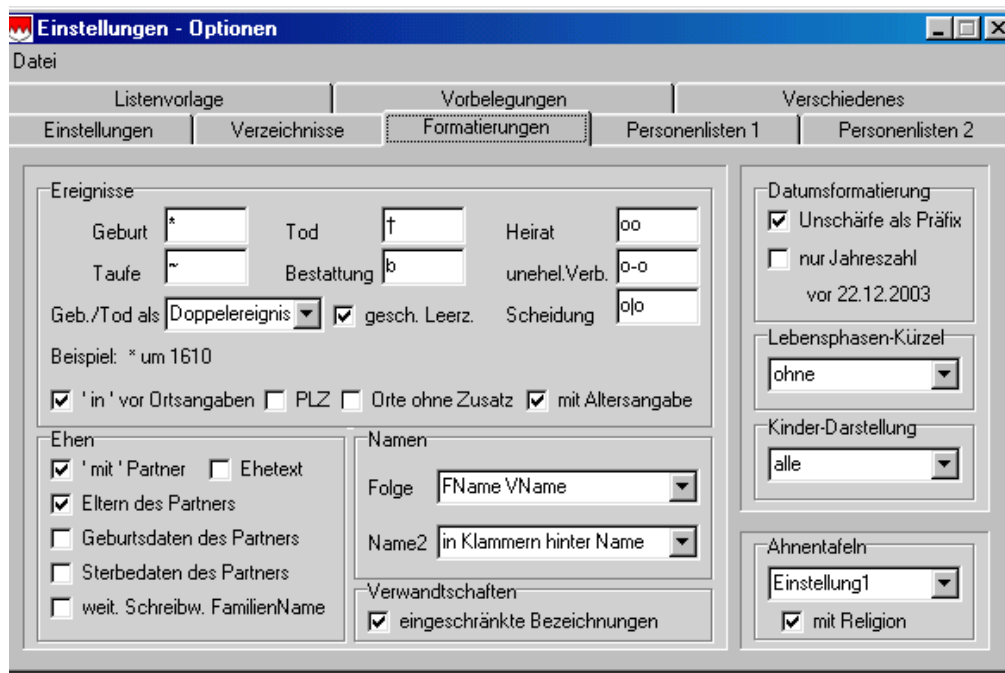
Einstellungen - Optionen

Datei

Listenvorlage | Vorbelegungen | Verschiedenes

Einstellungen | Verzeichnisse | Formatierungen | Personenlisten 1 | Personenlisten 2

Ereignisse

Geburt *
Tod †
Heirat oo
Taufe ~
Bestattung b
unehel.Verb. o-o
Geb./Tod als Doppelereignis
gesch. Leerz.
Scheidung o|o

Beispiel: * um 1610

' in ' vor Ortsangaben
PLZ
Orte ohne Zusatz
mit Altersangabe

Ehen

' mit ' Partner
Ehetext
Eltern des Partners
Geburtsdaten des Partners
Sterbedaten des Partners
weit. Schreibw. FamilienName

Namen

Folge FName VName
Name2 in Klammern hinter Name

Verwandtschaften

eingeschränkte Bezeichnungen

Datumsformatierung

Unschärfe als Präfix
nur Jahreszahl
vor 22.12.2003

Lebensphasen-Kürzel

ohne

Kinder-Darstellung

alle

Ahnentafeln

Einstellung1
mit Religion